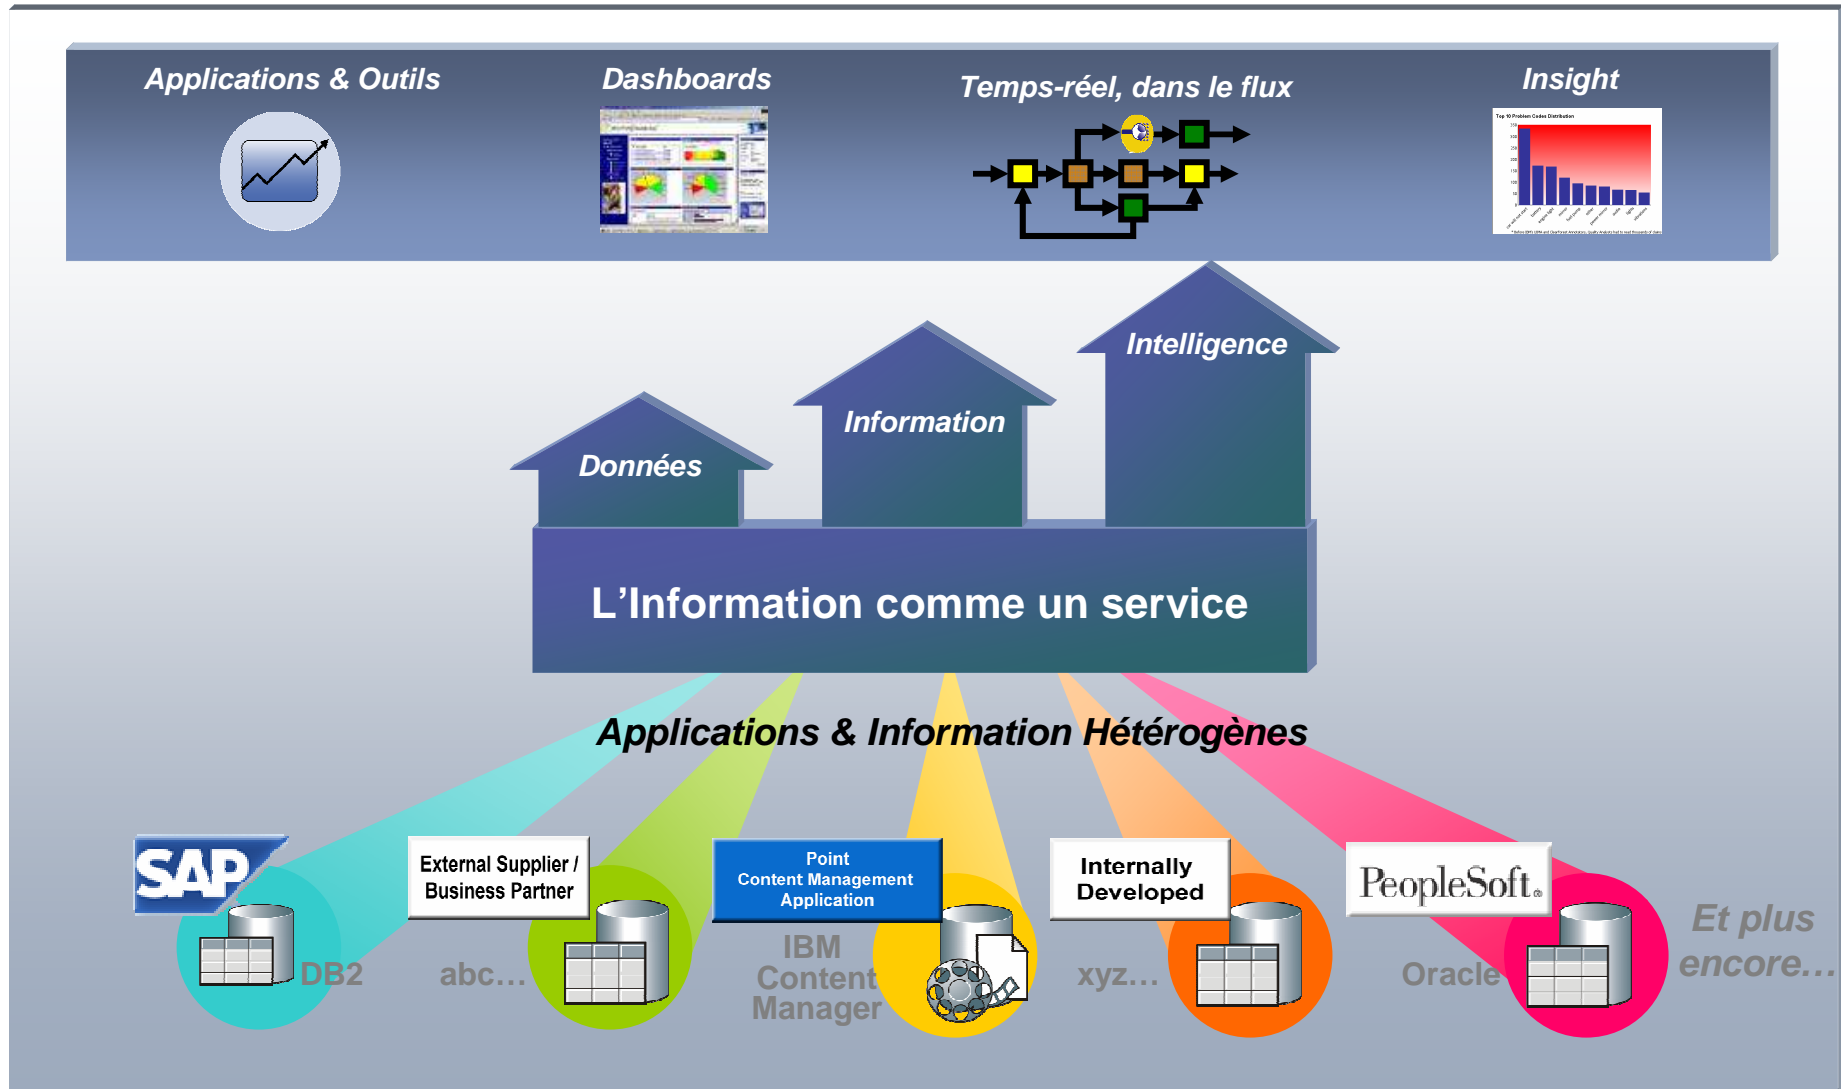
Applications & Outils

Dashboards

Temps-réel, dans le flux

Insight

Intelligence

Information

Données

L'Information comme un service

Applications & Information Hétérogènes

SAP

DB2

External Supplier / Business Partner

abc…

Point Content Management Application

IBM Content Manager

Internally Developed

xyz…

PeopleSoft.

Oracle

Et plus encore…